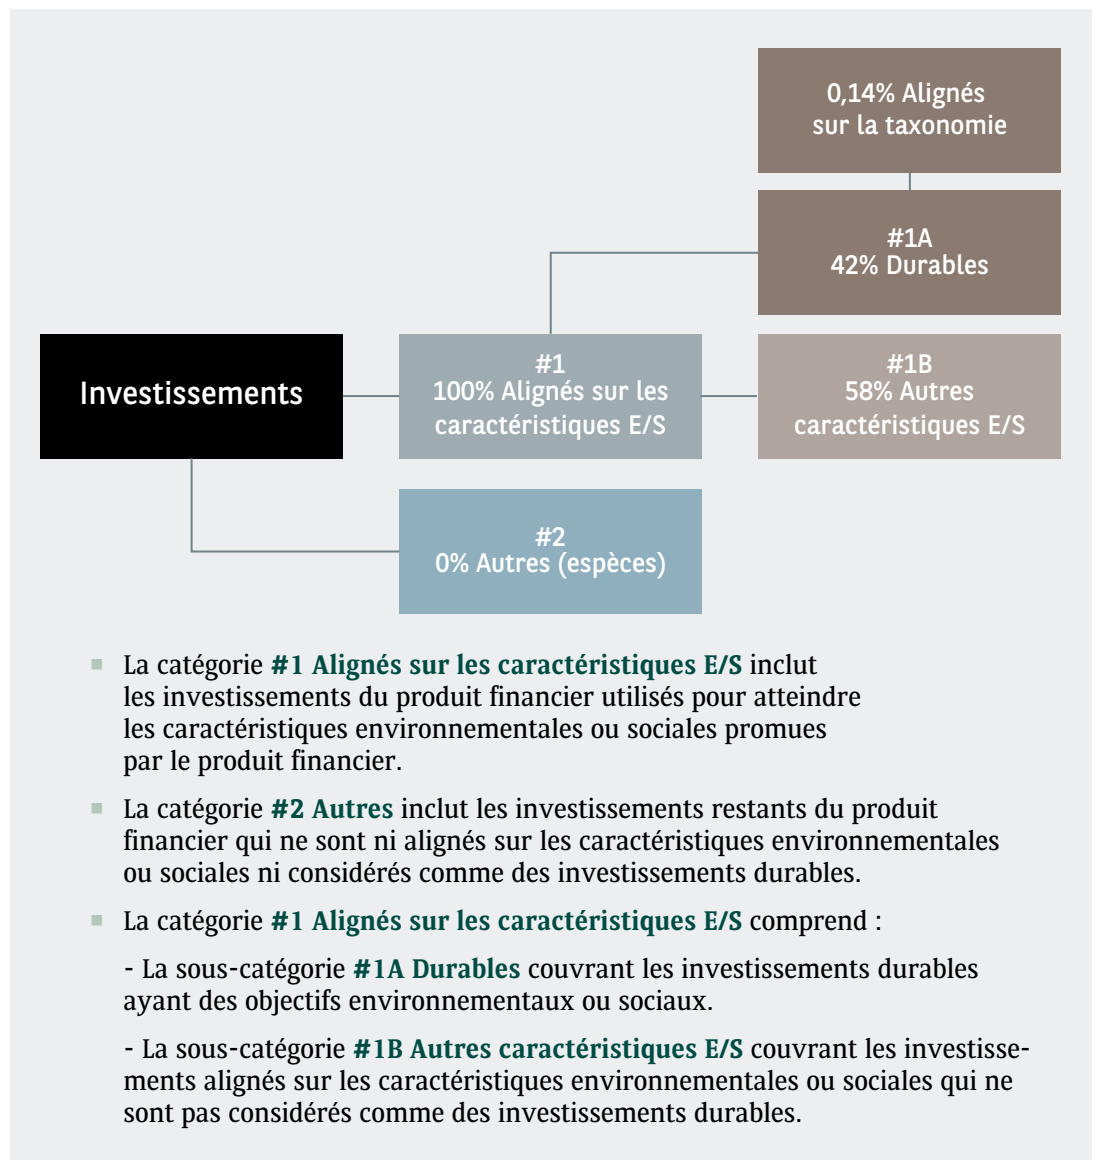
0,14% Alignés sur la taxonomie

#1A
42% Durables

Investissements

#1
100% Alignés sur les caractéristiques E/S

#1B
58% Autres caractéristiques E/S

#2
0% Autres (espèces)

La catégorie **#1 Alignés sur les caractéristiques E/S** inclut les investissements du produit financier utilisés pour atteindre les caractéristiques environnementales ou sociales promues par le produit financier.

La catégorie **#2 Autres** inclut les investissements restants du produit financier qui ne sont ni alignés sur les caractéristiques environnementales ou sociales ni considérés comme des investissements durables.

La catégorie **#1 Alignés sur les caractéristiques E/S** comprend :

- La sous-catégorie **#1A Durables** couvrant les investissements durables ayant des objectifs environnementaux ou sociaux.

- La sous-catégorie **#1B Autres caractéristiques E/S** couvrant les investissements alignés sur les caractéristiques environnementales ou sociales qui ne sont pas considérés comme des investissements durables.